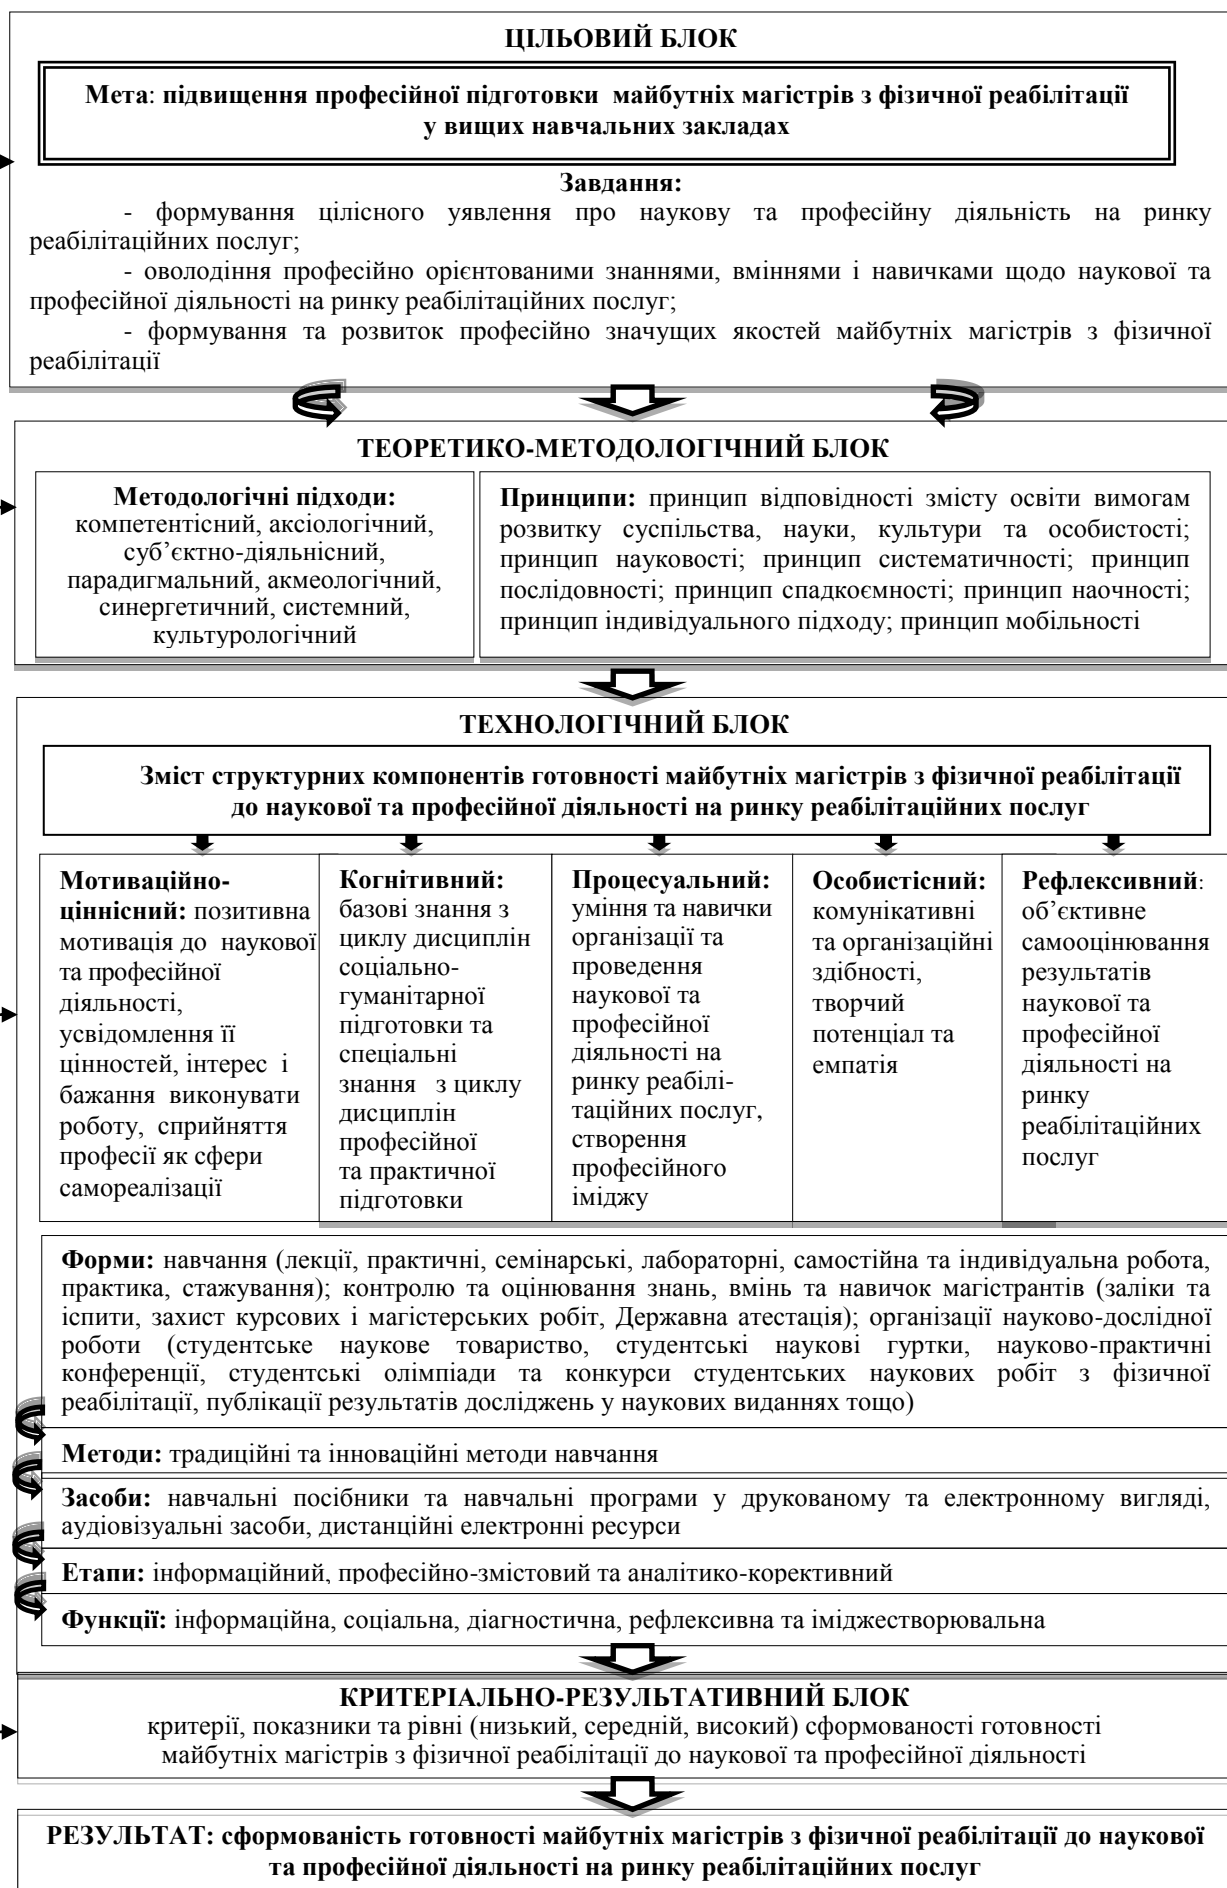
ЦІЛЬОВИЙ БЛОК

Мета: підвищення професійної підготовки майбутніх магістрів з фізичної реабілітації у вищих навчальних закладах

Завдання:

- формування цілісного уявлення про наукову та професійну діяльність на ринку реабілітаційних послуг;

- оволодіння професійно орієнтованими знаннями, вміннями і навичками щодо наукової та професійної діяльності на ринку реабілітаційних послуг;

- формування та розвиток професійно значущих якостей майбутніх магістрів з фізичної реабілітації

ТЕОРЕТИКО-МЕТОДОЛОГІЧНИЙ БЛОК

Методологічні підходи: компетентісний, аксіологічний, суб'єктно-діяльнісний, парадигмальний, акмеологічний, синергетичний, системний, культурологічний

Принципи: принцип відповідності змісту освіти вимогам розвитку суспільства, науки, культури та особистості; принцип науковості; принцип систематичності; принцип послідовності; принцип спадкоємності; принцип наочності; принцип індивідуального підходу; принцип мобільності

ТЕХНОЛОГІЧНИЙ БЛОК

Зміст структурних компонентів готовності майбутніх магістрів з фізичної реабілітації до наукової та професійної діяльності на ринку реабілітаційних послуг

Мотиваційно-ціннісний: позитивна мотивація до наукової та професійної діяльності, усвідомлення її цінностей, інтерес і бажання виконувати роботу, сприйняття професії як сфери самореалізації

Когнітивний: базові знання з циклу дисциплін соціально-гуманітарної підготовки та спеціальні знання з циклу дисциплін професійної та практичної підготовки

Процесуальний: уміння та навички організації та проведення наукової та професійної діяльності на ринку реабілітаційних послуг, створення професійного іміджу

Особистісний: комунікативні та організаційні здібності, творчий потенціал та емпатія

Рефлексивний: об'єктивне самооцінювання результатів наукової та професійної діяльності на ринку реабілітаційних послуг

Форми: навчання (лекції, практичні, семінарські, лабораторні, самостійна та індивідуальна робота, практика, стажування); контролю та оцінювання знань, вмінь та навичок магістрантів (заліки та іспити, захист курсових і магістерських робіт, Державна атестація); організації науково-дослідної роботи (студентське наукове товариство, студентські наукові гуртки, науково-практичні конференції, студентські олімпіади та конкурси студентських наукових робіт з фізичної реабілітації, публікації результатів досліджень у наукових виданнях тощо)

Методи: традиційні та інноваційні методи навчання

Засоби: навчальні посібники та навчальні програми у друкованому та електронному вигляді, аудіовізуальні засоби, дистанційні електронні ресурси

Етапи: інформаційний, професійно-змістовий та аналітико-корективний

Функції: інформаційна, соціальна, діагностична, рефлексивна та іміджестворювальна

КРИТЕРІАЛЬНО-РЕЗУЛЬТАТИВНИЙ БЛОК

критерії, показники та рівні (низький, середній, високий) сформованості готовності майбутніх магістрів з фізичної реабілітації до наукової та професійної діяльності

РЕЗУЛЬТАТ: сформованість готовності майбутніх магістрів з фізичної реабілітації до наукової та професійної діяльності на ринку реабілітаційних послуг